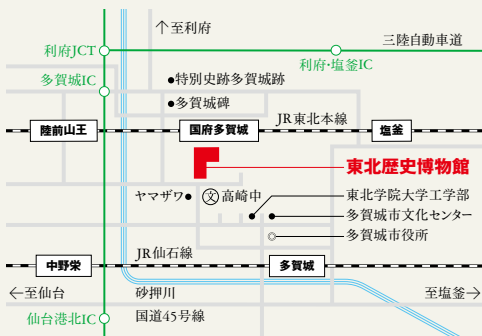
↑至利府
利府JCT
三陸自動車道
利府･塩釜IC
多賀城IC
●特別史跡多賀城跡
●多賀城碑
JR東北本線
陸前山王
国府多賀城
塩釜
東北歴史博物館
ヤマザワ●
文 高崎中
東北学院大学工学部
多賀城市文化センター
多賀城市役所
JR仙石線
中野栄
多賀城
←至仙台
砂押川
至塩釜→
仙台港北IC
国道45号線